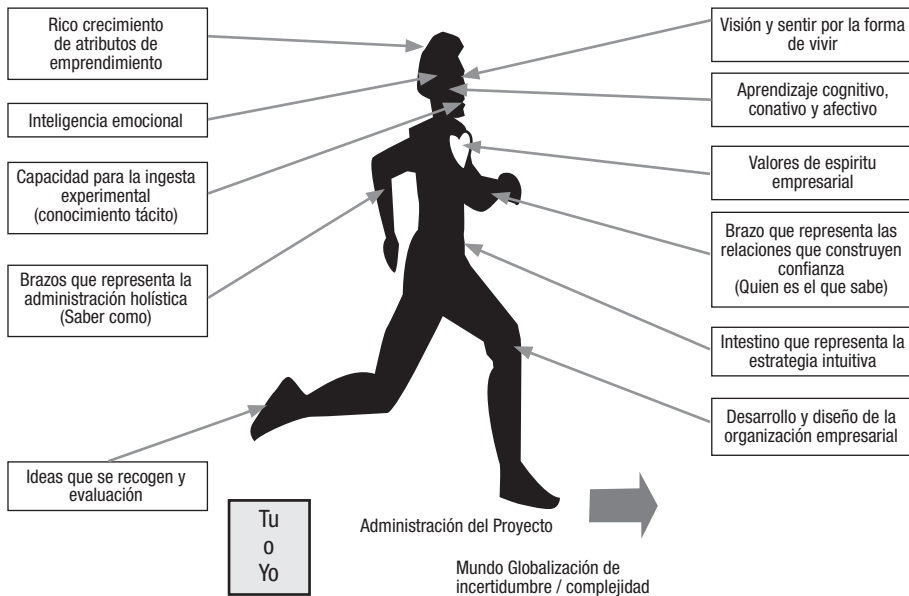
Rico crecimiento de atributos de emprendimiento

Inteligencia emocional

Capacidad para la ingesta experimental (conocimiento tácito)

Brazos que representa la administración holística (Saber como)

Ideas que se recogen y evaluación

Visión y sentir por la forma de vivir

Aprendizaje cognitivo, conativo y afectivo

Valores de espiritu empresarial

Brazo que representa las relaciones que construyen confianza (Quien es el que sabe)

Intestino que representa la estrategia intuitiva

Desarrollo y diseño de la organización empresarial

Tu
o
Yo

Administración del Proyecto

Mundo Globalización de incertidumbre / complejidad